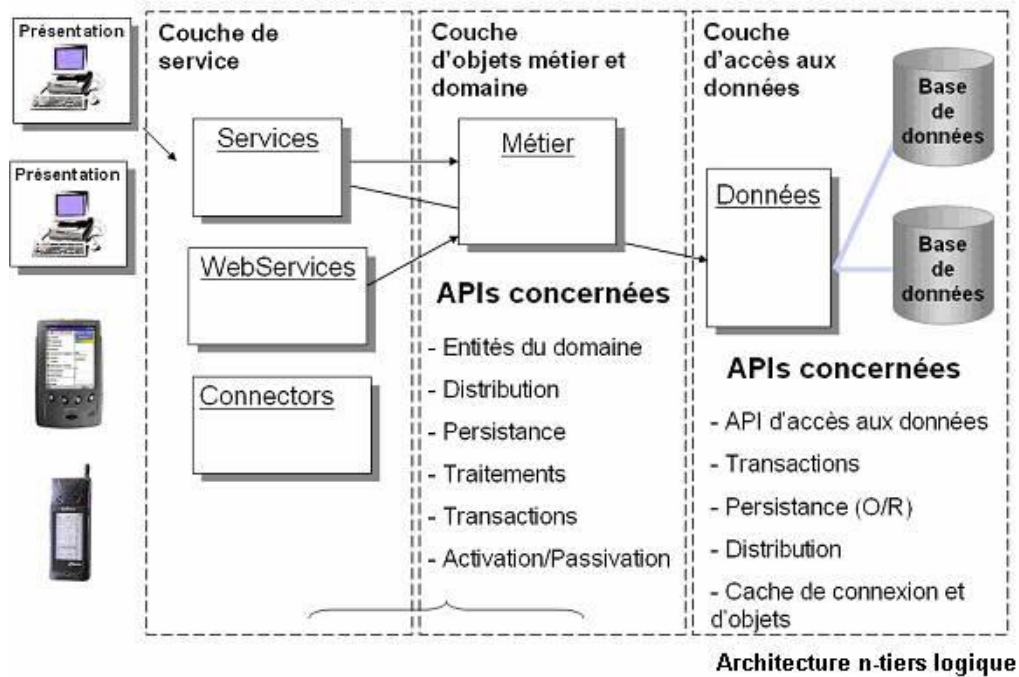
Présentation

Présentation

Couche de service

Services

WebServices

Connectors

Couche d'objets métier et domaine

Métier

APIs concernées

- Entités du domaine
- Distribution
- Persistance
- Traitements
- Transactions
- Activation/Passivation

Couche d'accès aux données

Données

Base de données

Base de données

APIs concernées

- API d'accès aux données
- Transactions
- Persistance (O/R)
- Distribution
- Cache de connexion et d'objets

Architecture n-tiers logique